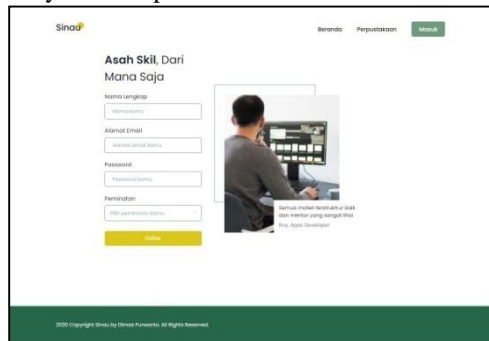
Sinau

Beranda Perpustakaan Masuk

Asah Skil, Dari Mana Saja

Nama Lengkap

Nama kamu

Alamat Email

Alamat email kamu

Password

Password kamu

Peminatan

Pilih peminatan kamu

Daftar

Semua materi terstruktur baik dan mentor yang sangat lihai

Roy, Apps Developer

2020 Copyright Sinau by Dimas Purwanto. All Rights Reserved.